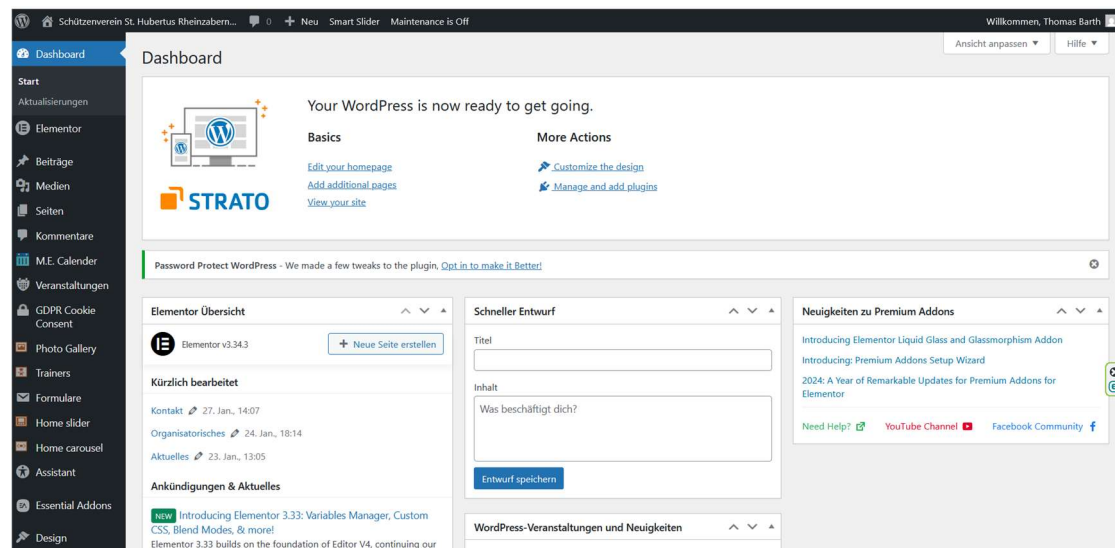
Schützenverein St. Hubertus Rheinzabern... 0 + Neu Smart Slider Maintenance is Off Willkommen, Thomas Barth

Dashboard
Start
Aktualisierungen
Elementor
Beiträge
Medien
Seiten
Kommentare
M.E. Calender
Veranstaltungen
GDPR Cookie Consent
Photo Gallery
Trainers
Formulare
Home slider
Home carousel
Assistant
Essential Addons
Design

Ansicht anpassen ▼ Hilfe ▼

Dashboard

STRATO

Your WordPress is now ready to get going.

Basics
Edit your homepage
Add additional pages
View your site

More Actions
Customize the design
Manage and add plugins

Password Protect WordPress - We made a few tweaks to the plugin, Opt in to make it Better!

Elementor Übersicht
Elementor v3.34.3
+ Neue Seite erstellen
Kürzlich bearbeitet
Kontakt 27. Jan., 14:07
Organisatorisches 24. Jan., 18:14
Aktuelles 23. Jan., 13:05
Ankündigungen & Aktuelles
NEW Introducing Elementor 3.33: Variables Manager, Custom CSS, Blend Modes, & more!
Elementor 3.33 builds on the foundation of Editor V4, continuing our

Schneller Entwurf
Titel
Inhalt
Was beschäftigt dich?
Entwurf speichern

WordPress-Veranstaltungen und Neuigkeiten

Neuigkeiten zu Premium Addons
Introducing Elementor Liquid Glass and Glassmorphism Addon
Introducing: Premium Addons Setup Wizard
2024: A Year of Remarkable Updates for Premium Addons for Elementor
Need Help? YouTube Channel Facebook Community